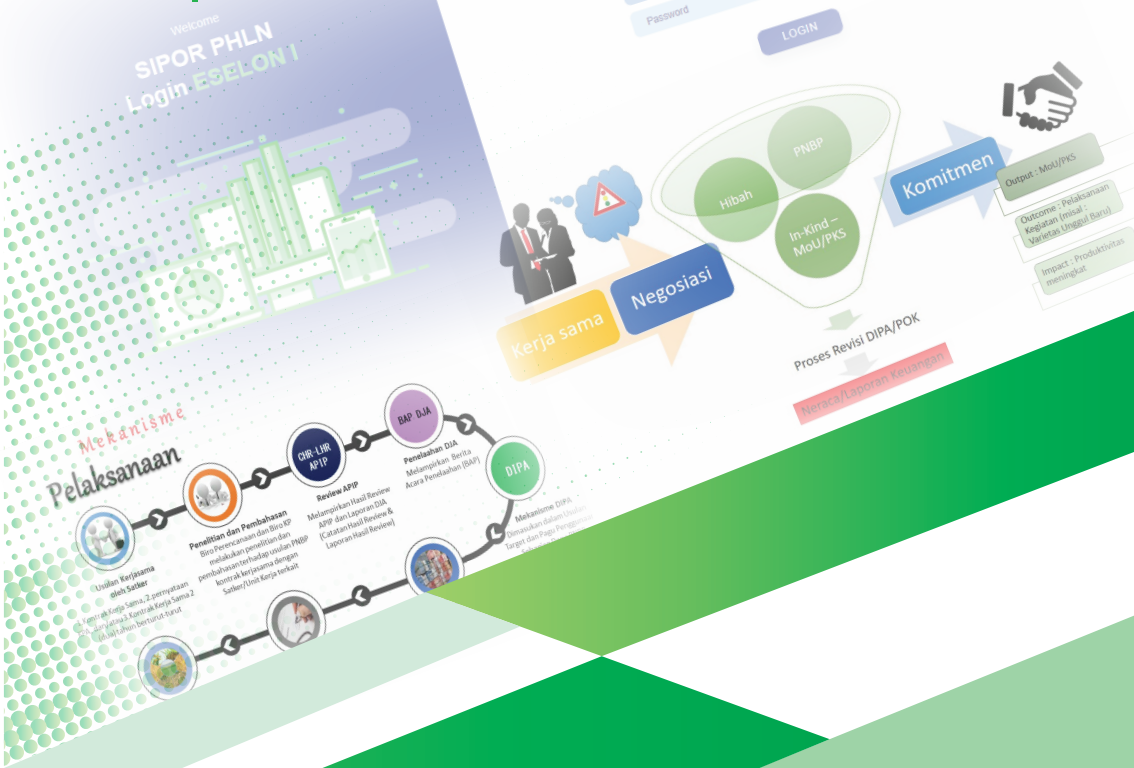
Welcome
SIPOR PHLN
Login ESELON I

Password
LOGIN

PNBP
Hibah
In-Kind – MoU/PKS
Komitmen
Output : MoU/PKS
Outcome : Pelaksanaan Kegiatan (misal : Varietas Unggul Baru)
Impact : Produktivitas meningkat
Kerja sama
Negosiasi
Proses Revisi DIPA/POK
Neraca/Laporan Keuangan

Mekanisme
Pelaksanaan

Usulan Kerjasama oleh Satker
Kontrak Kerja Sama, 2 pernyataan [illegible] Kontrak Kerja Sama 2 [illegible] tahun berturut-turut

Penelitian dan Pembahasan
Biro Perencanaan dan Biro KP melakukan penelitian dan pembahasan terhadap usulan PNBP kontrak kerjasama dengan Satker/Unit Kerja terkait

CHR-LHR APIP
Review APIP
Melampirkan Hasil Review APIP dan Laporan DJA (Catatan Hasil Review & Laporan Hasil Review)

BAP DJA
Penelaahan DJA
Melampirkan Berita Acara Penelaahan (BAP)

DIPA
Mekanisme DIPA
Dimasukan dalam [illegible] Target dan Pagu Penggunaan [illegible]